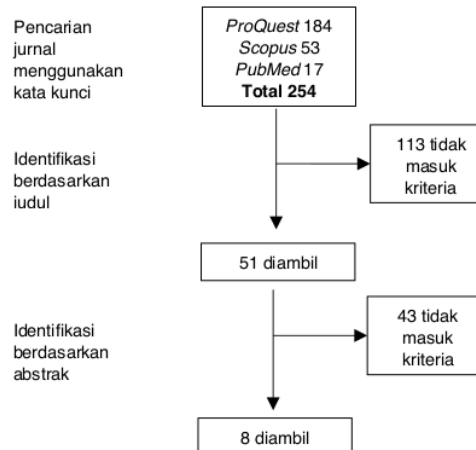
Pencarian jurnal menggunakan kata kunci

ProQuest 184
Scopus 53
PubMed 17
Total 254

Identifikasi berdasarkan iudul

113 tidak masuk kriteria

51 diambil

Identifikasi berdasarkan abstrak

43 tidak masuk kriteria

8 diambil